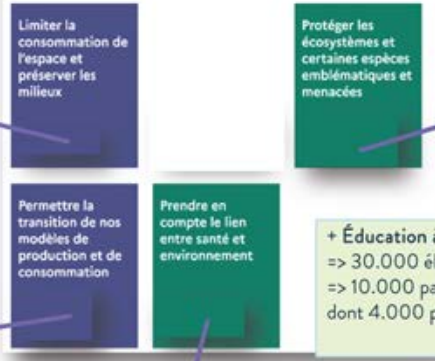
Limiter la consommation de l'espace et préserver les milieux

Protéger les écosystèmes et certaines espèces emblématiques et menacées

Permettre la transition de nos modèles de production et de consommation

Prendre en compte le lien entre santé et environnement

+ Éducation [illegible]
=> 30.000 é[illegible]
=> 10.000 pa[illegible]
dont 4.000 p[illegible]